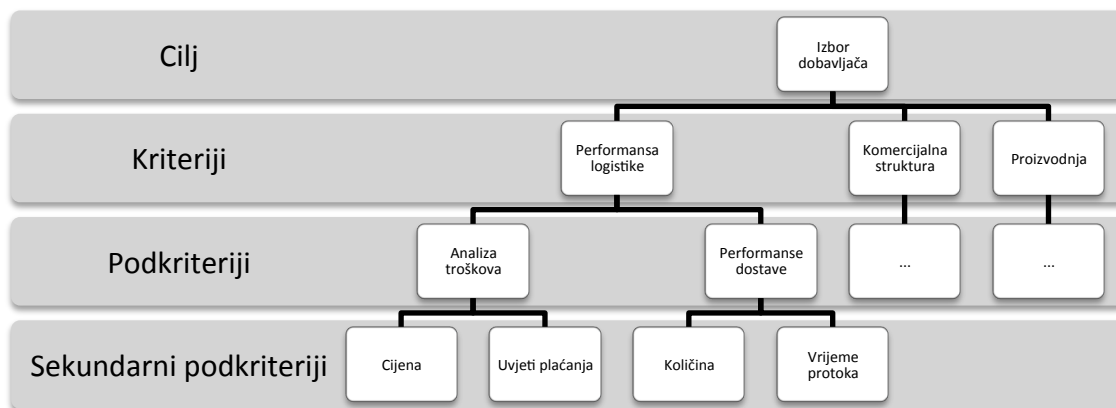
Cilj

Izbor dobavljača

Kriteriji

Performansa logistike

Komercijalna struktura

Proizvodnja

Podkriteriji

Analiza troškova

Performanse dostave

...

...

Sekundarni podkriteriji

Cijena

Uvjeti plaćanja

Količina

Vrijeme protoka